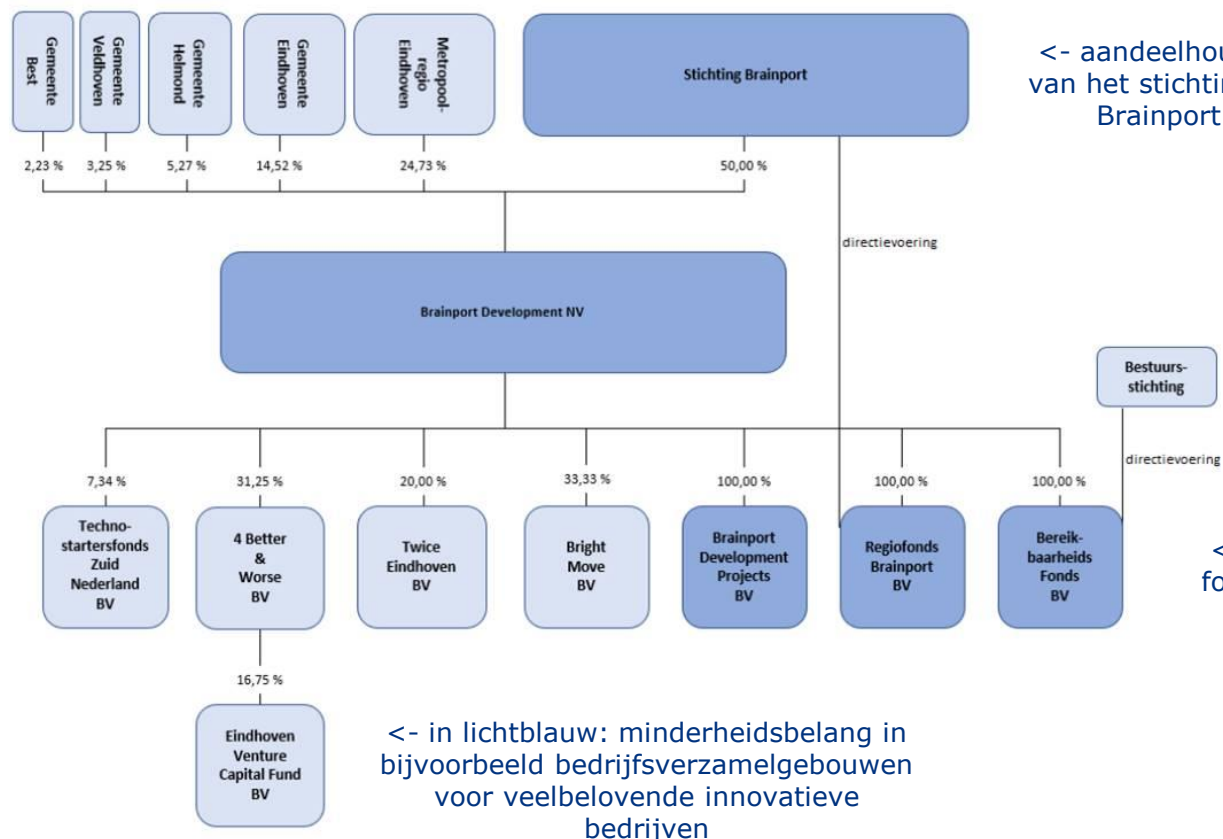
Gemeente Best

Gemeente Veldhoven

Gemeente Helmond

Gemeente Eindhoven

Metropool-regio Eindhoven

Stichting Brainport

<- aandeelhou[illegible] van het stichti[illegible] Brainport

2,23 %

3,25 %

5,27 %

14,52 %

24,73 %

50,00 %

directievoering

Brainport Development NV

Bestuurs-stichting

directievoering

7,34 %

31,25 %

20,00 %

33,33 %

100,00 %

100,00 %

100,00 %

Techno-startersfonds Zuid Nederland BV

4 Better & Worse BV

Twice Eindhoven BV

Bright Move BV

Brainport Development Projects BV

Regiofonds Brainport BV

Bereik-baarheids Fonds BV

<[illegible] fo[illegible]

16,75 %

Eindhoven Venture Capital Fund BV

<- in lichtblauw: minderheidsbelang in bijvoorbeeld bedrijfsverzamelgebouwen voor veelbelovende innovatieve bedrijven